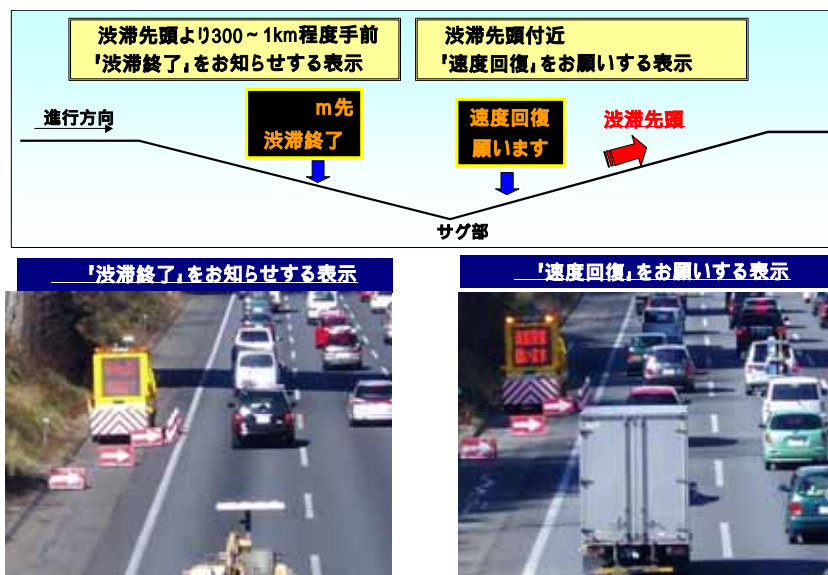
渋滞先頭より300～1km程度手前
「渋滞終了」をお知らせする表示

渋滞先頭付近
「速度回復」をお願いする表示

進行方向

m先
渋滞終了

速度回復
願います

渋滞先頭

サグ部

「渋滞終了」をお知らせする表示

「速度回復」をお願いする表示